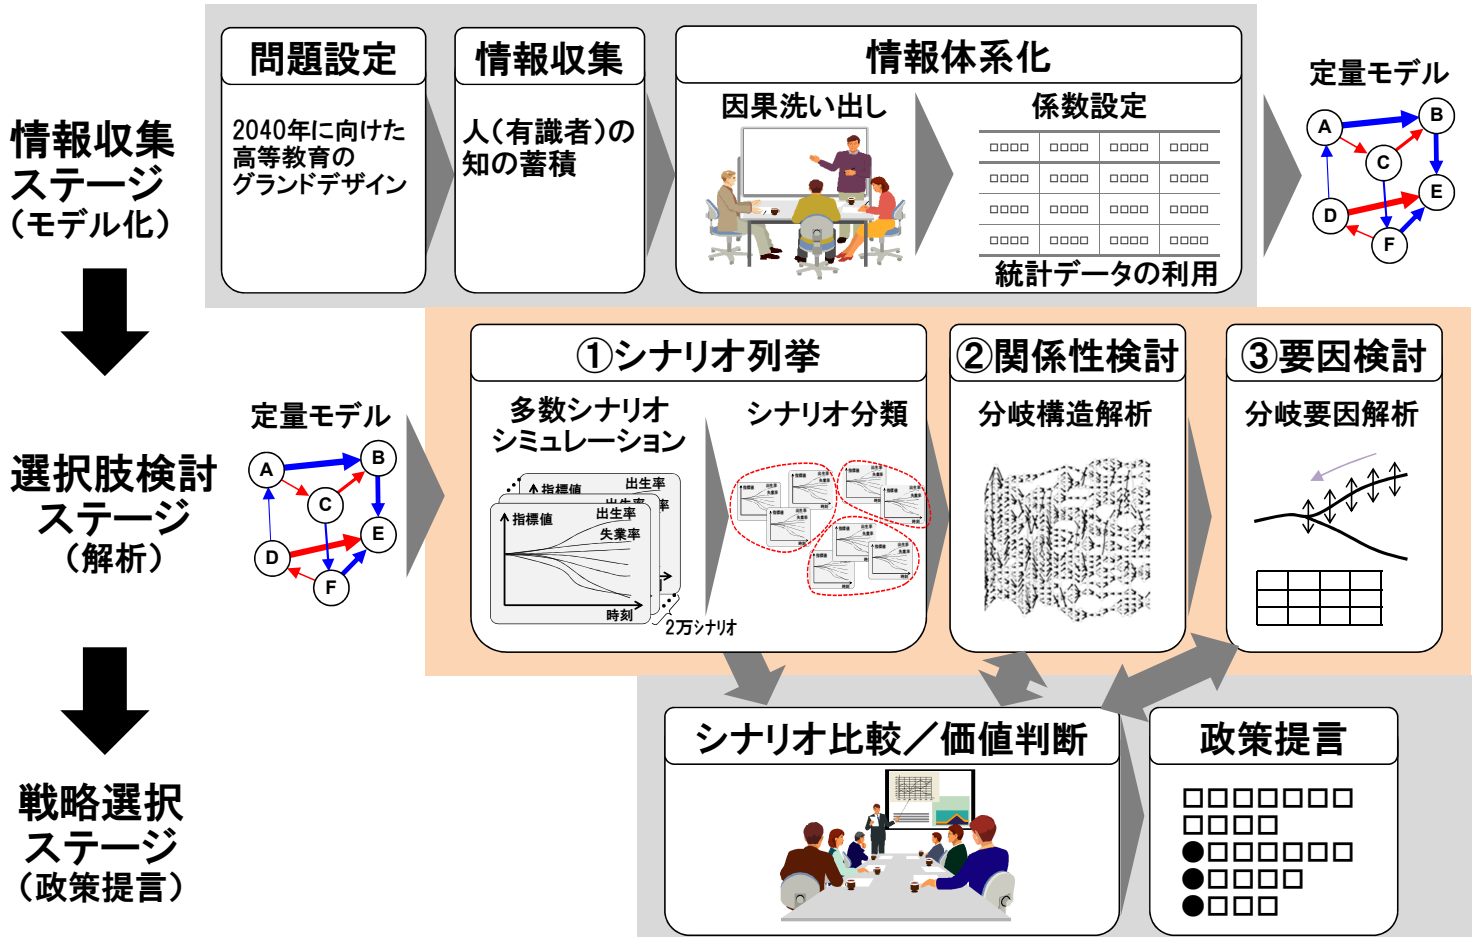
情報収集
ステージ
（モデル化）

問題設定

2040年に向けた高等教育のグランドデザイン

情報収集

人（有識者）の知の蓄積

情報体系化

因果洗い出し

係数設定

| □□□□ | □□□□ | □□□□ | □□□□ |
|---|---|---|---|
| □□□□ | □□□□ | □□□□ | □□□□ |
| □□□□ | □□□□ | □□□□ | □□□□ |
| □□□□ | □□□□ | □□□□ | □□□□ |

統計データの利用

定量モデル

A B C D E F

選択肢検討
ステージ
（解析）

定量モデル

A B C D E F

①シナリオ列挙

多数シナリオシミュレーション

指標値
出生率
失業率
時刻
2万シナリオ

シナリオ分類

②関係性検討

分岐構造解析

③要因検討

分岐要因解析

戦略選択
ステージ
（政策提言）

シナリオ比較／価値判断

政策提言

□□□□□□□
□□□□
●□□□□□□
●□□□□
●□□□